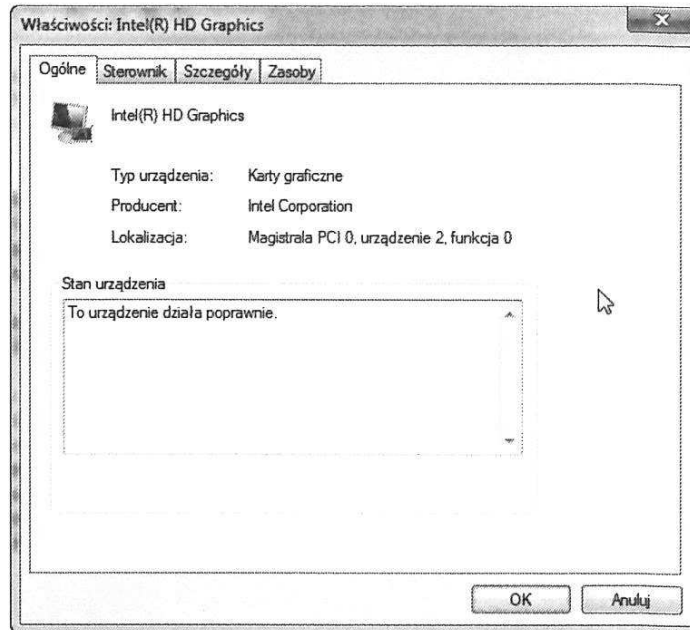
Właściwości: Intel(R) HD Graphics

Ogólne | Sterownik | Szczegóły | Zasoby

Intel(R) HD Graphics

| | |
|---|---|
| Typ urządzenia: | Karty graficzne |
| Producent: | Intel Corporation |
| Lokalizacja: | Magistrala PCI 0, urządzenie 2, funkcja 0 |

Stan urządzenia

To urządzenie działa poprawnie.

OK
Anuluj